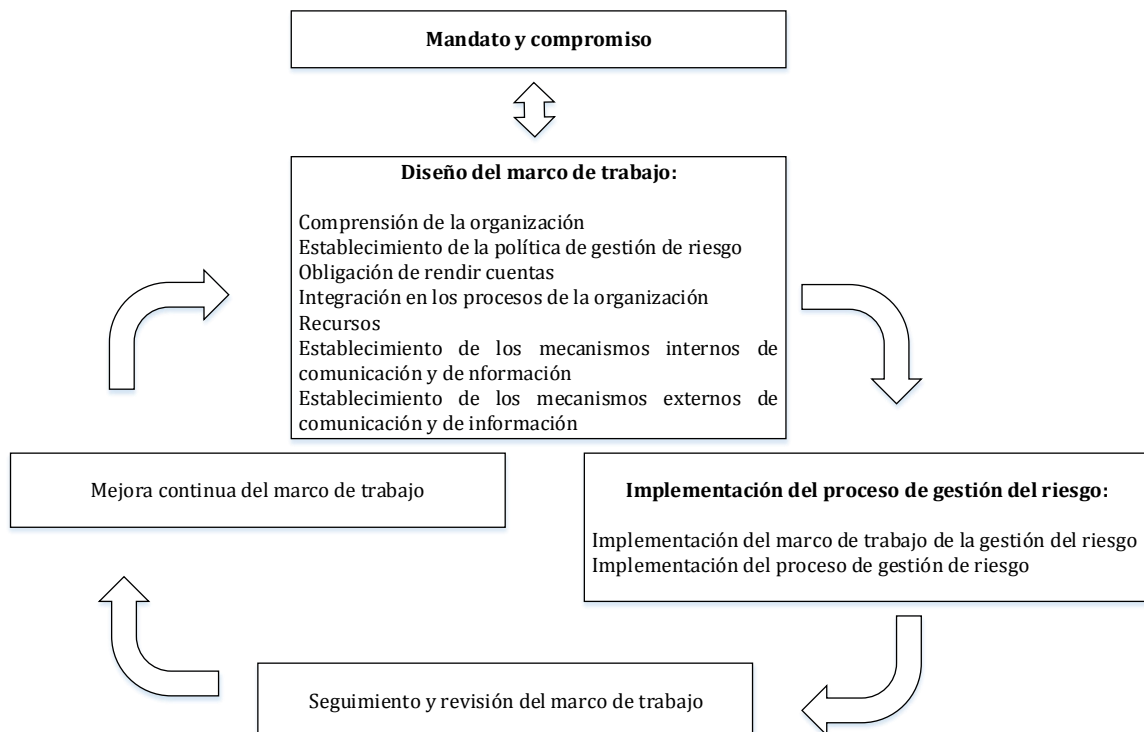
Mandato y compromiso

Diseño del marco de trabajo:

Comprensión de la organización
Establecimiento de la política de gestión de riesgo
Obligación de rendir cuentas
Integración en los procesos de la organización
Recursos
Establecimiento de los mecanismos internos de comunicación y de nformación
Establecimiento de los mecanismos externos de comunicación y de información

Mejora continua del marco de trabajo

Implementación del proceso de gestión del riesgo:

Implementación del marco de trabajo de la gestión del riesgo
Implementación del proceso de gestión de riesgo

Seguimiento y revisión del marco de trabajo